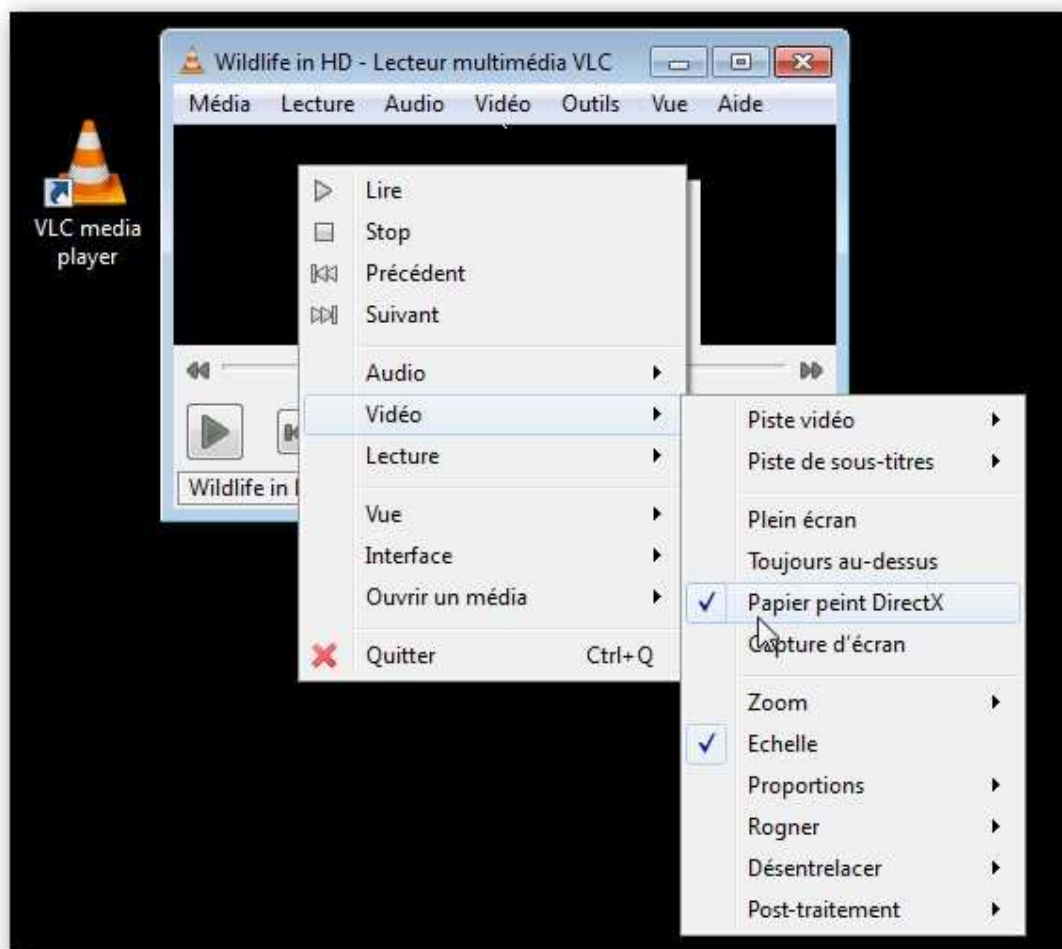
VLC media player

Wildlife in HD - Lecteur multimédia VLC

Média Lecture Audio Vidéo Outils Vue Aide

Wildlife in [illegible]

Lire
Stop
Précédent
Suivant

Audio
Vidéo
Lecture

Vue
Interface
Ouvrir un média

Quitter Ctrl+Q

Piste vidéo
Piste de sous-titres

Plein écran
Toujours au-dessus
Papier peint DirectX
Capture d'écran

Zoom
Echelle
Proportions
Rogner
Désentrelacer
Post-traitement